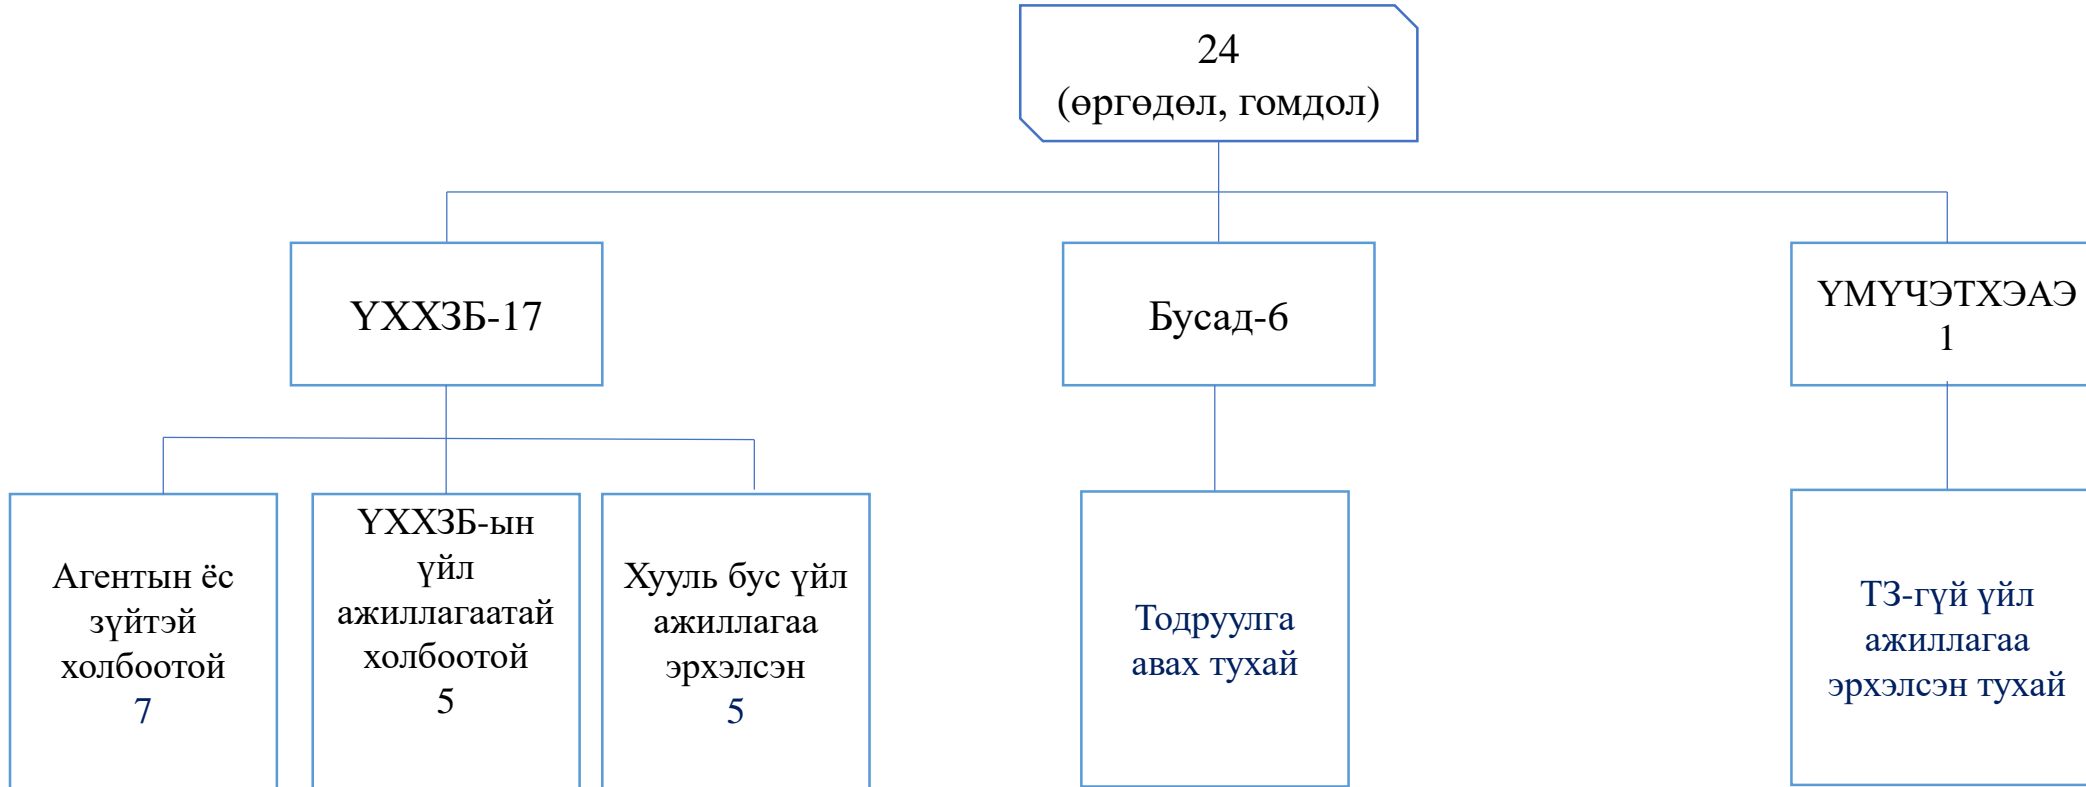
24
(өргөдөл, гомдол)

ҮХХЗБ-17

Бусад-6

ҮМҮЧЭТХЭАЭ
1

Агентын ёс зүйтэй холбоотой
7

ҮХХЗБ-ын үйл ажиллагаатай холбоотой
5

Хууль бус үйл ажиллагаа эрхэлсэн
5

Тодруулга авах тухай

ТЗ-гүй үйл ажиллагаа эрхэлсэн тухай